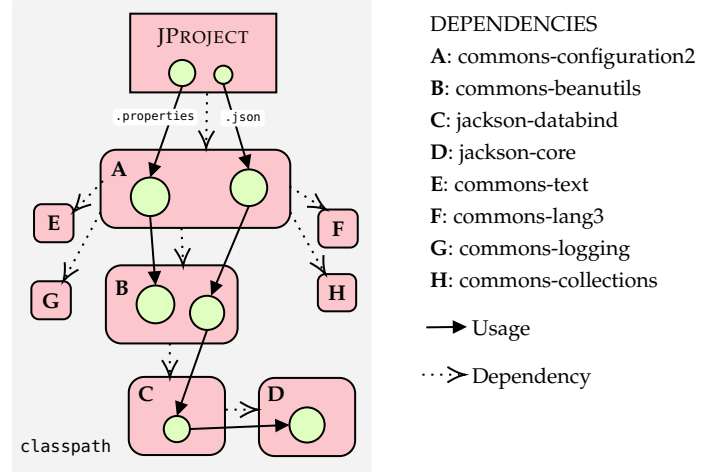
JPROJECT

.properties

.json

A

E

F

G

B

H

C

D

classpath

DEPENDENCIES

**A**: commons-configuration2

**B**: commons-beanutils

**C**: jackson-databind

**D**: jackson-core

**E**: commons-text

**F**: commons-lang3

**G**: commons-logging

**H**: commons-collections

Usage

Dependency